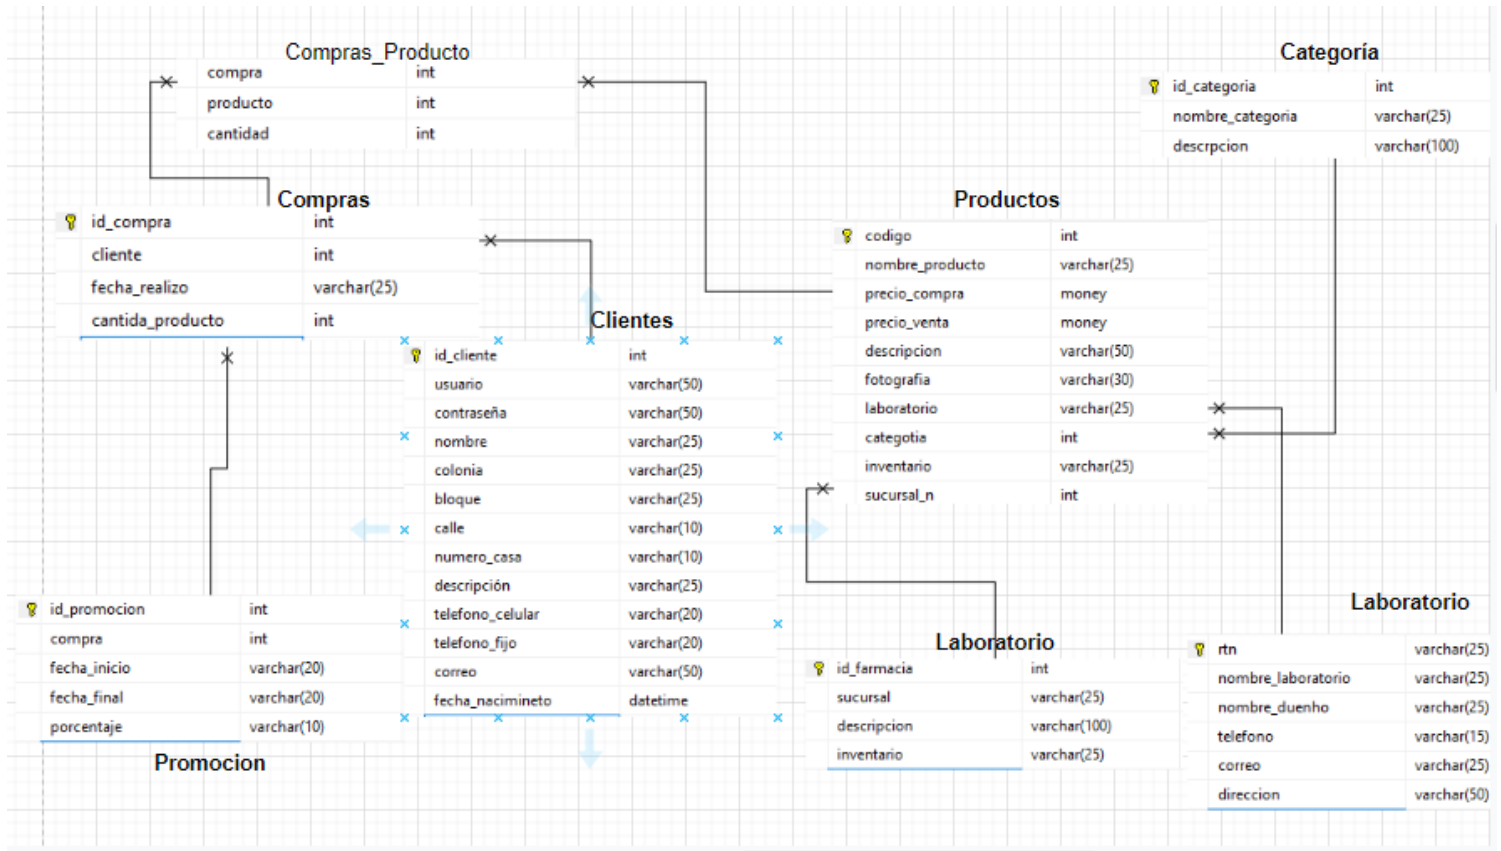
Compras_Producto

| compra | int |
|---|---|
| producto | int |
| cantidad | int |

Categoría

| id_categoria | int |
|---|---|
| nombre_categoria | varchar(25) |
| descrpcion | varchar(100) |

Compras

| id_compra | int |
|---|---|
| cliente | int |
| fecha_realizo | varchar(25) |
| cantida_producto | int |

Productos

| codigo | int |
|---|---|
| nombre_producto | varchar(25) |
| precio_compra | money |
| precio_venta | money |
| descripcion | varchar(50) |
| fotografia | varchar(30) |
| laboratorio | varchar(25) |
| categotia | int |
| inventario | varchar(25) |
| sucursal_n | int |

Clientes

| id_cliente | int |
|---|---|
| usuario | varchar(50) |
| contraseña | varchar(50) |
| nombre | varchar(25) |
| colonia | varchar(25) |
| bloque | varchar(25) |
| calle | varchar(10) |
| numero_casa | varchar(10) |
| descripción | varchar(25) |
| telefono_celular | varchar(20) |
| telefono_fijo | varchar(20) |
| correo | varchar(50) |
| fecha_nacimineto | datetime |

| id_promocion | int |
|---|---|
| compra | int |
| fecha_inicio | varchar(20) |
| fecha_final | varchar(20) |
| porcentaje | varchar(10) |

Promocion

Laboratorio

| id_farmacia | int |
|---|---|
| sucursal | varchar(25) |
| descripcion | varchar(100) |
| inventario | varchar(25) |

Laboratorio

| rtn | varchar(25) |
|---|---|
| nombre_laboratorio | varchar(25) |
| nombre_duenho | varchar(25) |
| telefono | varchar(15) |
| correo | varchar(25) |
| direccion | varchar(50) |